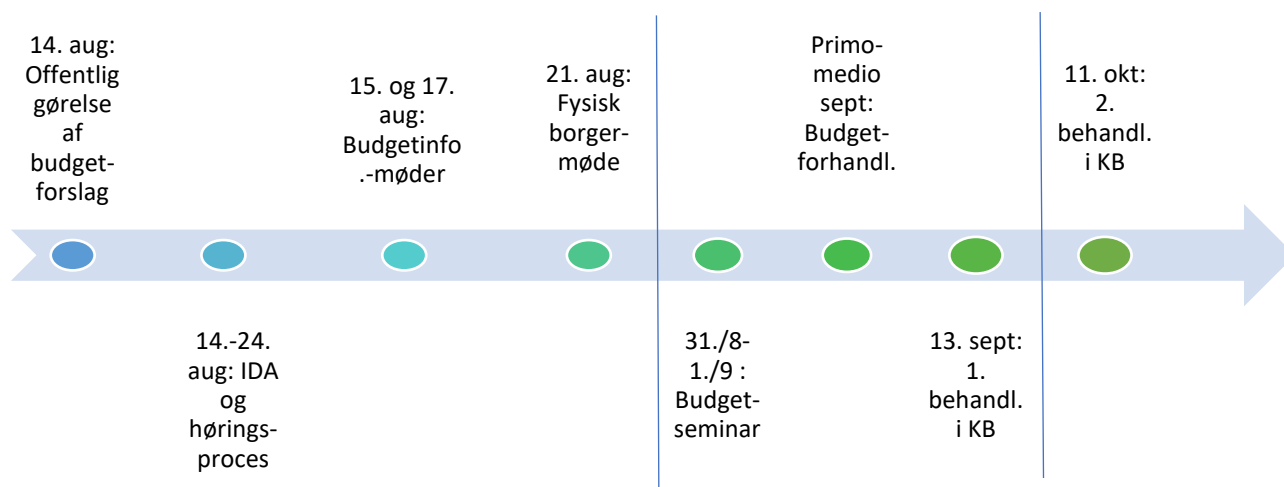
14. aug: Offentlig gørelse af budget-forslag

14.-24. aug: IDA og hørings-proces

15. og 17. aug: Budgetinfo .-møder

21. aug: Fysisk borger-møde

31./8-1./9 : Budget-seminar

Primo-medio sept: Budget-forhandl.

13. sept: 1. behandl. i KB

11. okt: 2. behandl. i KB